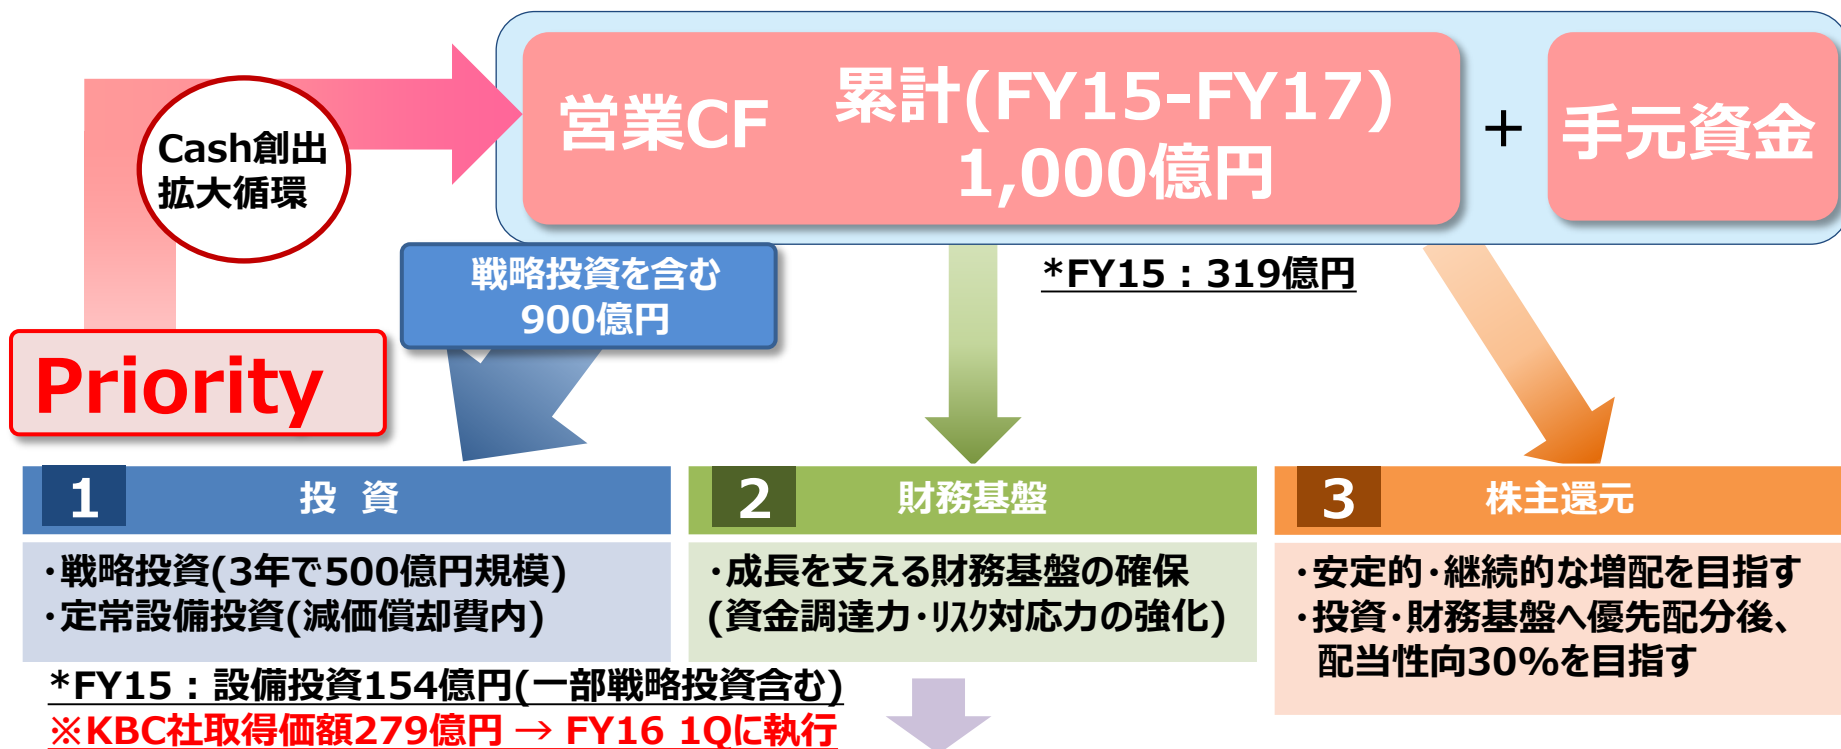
Cash創出拡大循環

営業CF　累計(FY15-FY17) 1,000億円

＋

手元資金

戦略投資を含む 900億円

*FY15：319億円

Priority

1　投 資

・戦略投資(3年で500億円規模)
・定常設備投資(減価償却費内)

2　財務基盤

・成長を支える財務基盤の確保
(資金調達力・ﾘｽｸ対応力の強化)

3　株主還元

・安定的・継続的な増配を目指す
・投資・財務基盤へ優先配分後、配当性向30%を目指す

*FY15：設備投資154億円(一部戦略投資含む)
※KBC社取得価額279億円 → FY16 1Qに執行